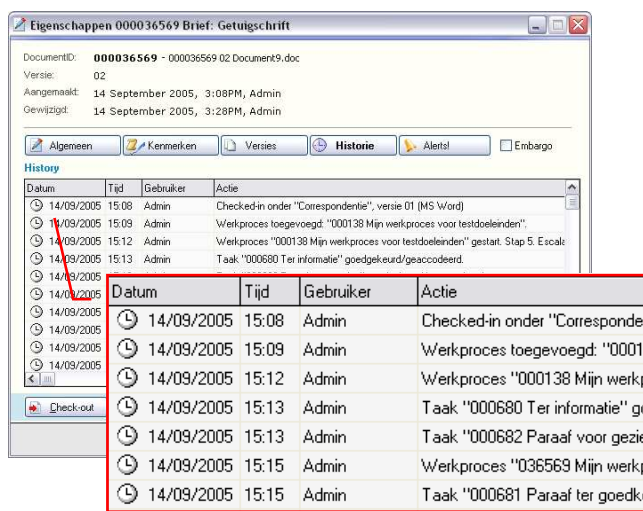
Eigenschappen 000036569 Brief: Getuigschrift

DocumentID: 000036569 - 000036569 02 Document9.doc
Versie: 02
Aangemaakt: 14 September 2005, 3:08PM, Admin
Gewijzigd: 14 September 2005, 3:28PM, Admin

Algemeen | Kenmerken | Versies | Historie | Alerts! | Embargo

History

| Datum | Tijd | Gebruiker | Actie |
|---|---|---|---|
| 14/09/2005 | 15:08 | Admin | Checked-in onder "Correspondentie", versie 01 (MS Word) |
| 14/09/2005 | 15:09 | Admin | Werkproces toegevoegd: "000138 Mijn werkproces voor testdoeleinden". |
| 14/09/2005 | 15:12 | Admin | Werkproces "000138 Mijn werkproces voor testdoeleinden" gestart. Stap 5. Escala |
| 14/09/2005 | 15:13 | Admin | Taak "000680 Ter informatie" goedgekeurd/geaccodeerd. |
| 14/09/2005 | | | |
| 14/09/2005 | | | |
| 14/09/2005 | | | |
| 14/09/2005 | | | |
| 14/09/2005 | | | |
| 14/09/2005 | | | |

Check-out

| Datum | Tijd | Gebruiker | Actie |
|---|---|---|---|
| 14/09/2005 | 15:08 | Admin | Checked-in onder "Corresponde |
| 14/09/2005 | 15:09 | Admin | Werkproces toegevoegd: "0001 |
| 14/09/2005 | 15:12 | Admin | Werkproces "000138 Mijn werkp |
| 14/09/2005 | 15:13 | Admin | Taak "000680 Ter informatie" g |
| 14/09/2005 | 15:13 | Admin | Taak "000682 Paraaf voor gezi |
| 14/09/2005 | 15:15 | Admin | Werkproces "036569 Mijn werkp |
| 14/09/2005 | 15:15 | Admin | Taak "000681 Paraaf ter goedk |